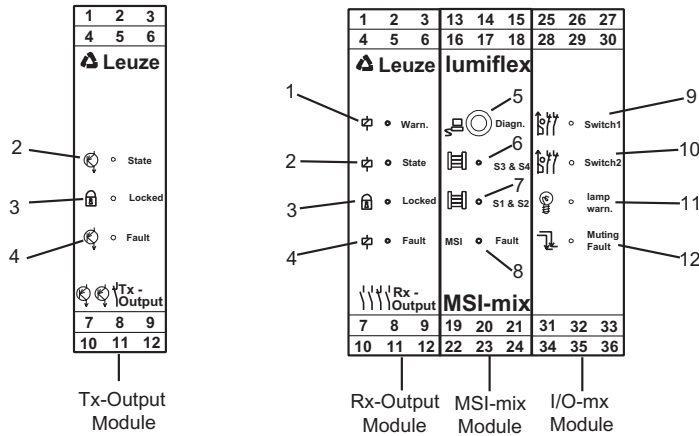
1 2 3
4 5 6
Leuze
2 State
3 Locked
4 Fault
Tx - Output
7 8 9
10 11 12
Tx-Output Module

1 2 3 13 14 15 25 26 27
4 5 6 16 17 18 28 29 30
Leuze lumiflex
1 Warn.
5 Diagn.
9 Switch1
2 State
6 S3 & S4
10 Switch2
3 Locked
7 S1 & S2
11 lamp warn.
4 Fault
MSI Fault
8
12 Muting Fault
Rx - Output
MSI-mix
7 8 9 19 20 21 31 32 33
10 11 12 22 23 24 34 35 36
Rx-Output Module
MSI-mix Module
I/O-mx Module